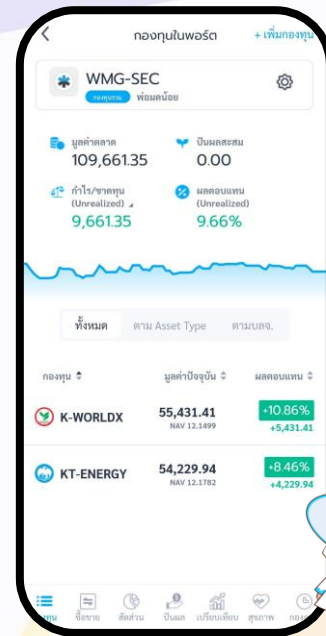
กองทุนในพอร์ต
+ เพิ่มกองทุน

WMG-SEC
กองทุนรวม พ่อมดน้อย

มูลค่าตลาด
109,661.35

ปันผลสะสม
0.00

กำไร/ขาดทุน (Unrealized)
9,661.35

ผลตอบแทน (Unrealized)
9.66%

ทั้งหมด
ตาม Asset Type
ตามบลจ.

| กองทุน | มูลค่าปัจจุบัน | ผลตอบแทน |
|---|---|---|
| K-WORLDX | 55,431.41 NAV 12.1499 | +10.86% +5,431.41 |
| KT-ENERGY | 54,229.94 NAV 12.1782 | +8.46% +4,229.94 |

พอร์ต
ซื้อขาย
สัดส่วน
ปันผล
เปรียบเทียบ
สุขภาพ
กองทุน